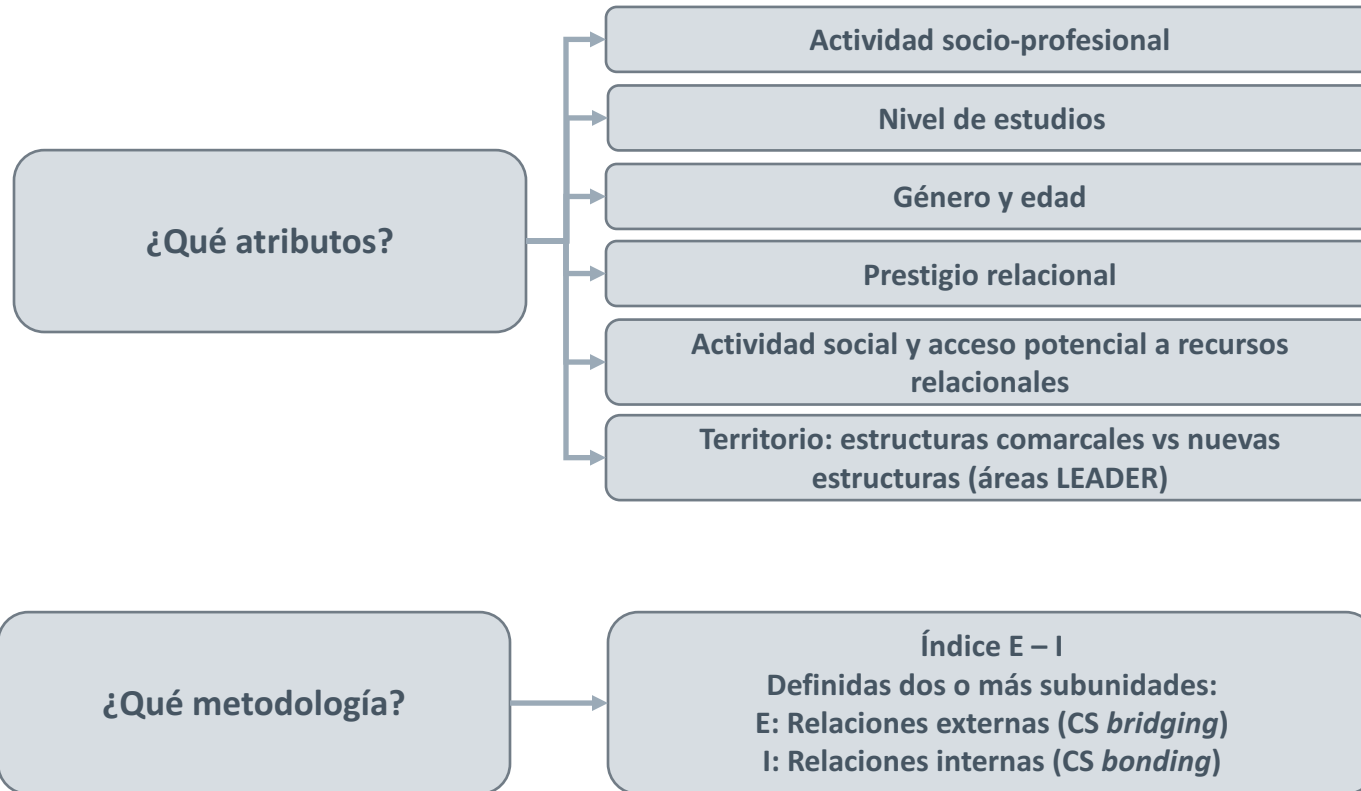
¿Qué atributos?

Actividad socio-profesional

Nivel de estudios

Género y edad

Prestigio relacional

Actividad social y acceso potencial a recursos relacionales

Territorio: estructuras comarcales vs nuevas estructuras (áreas LEADER)

¿Qué metodología?

Índice E – I
Definidas dos o más subunidades:
E: Relaciones externas (CS bridging)
I: Relaciones internas (CS bonding)